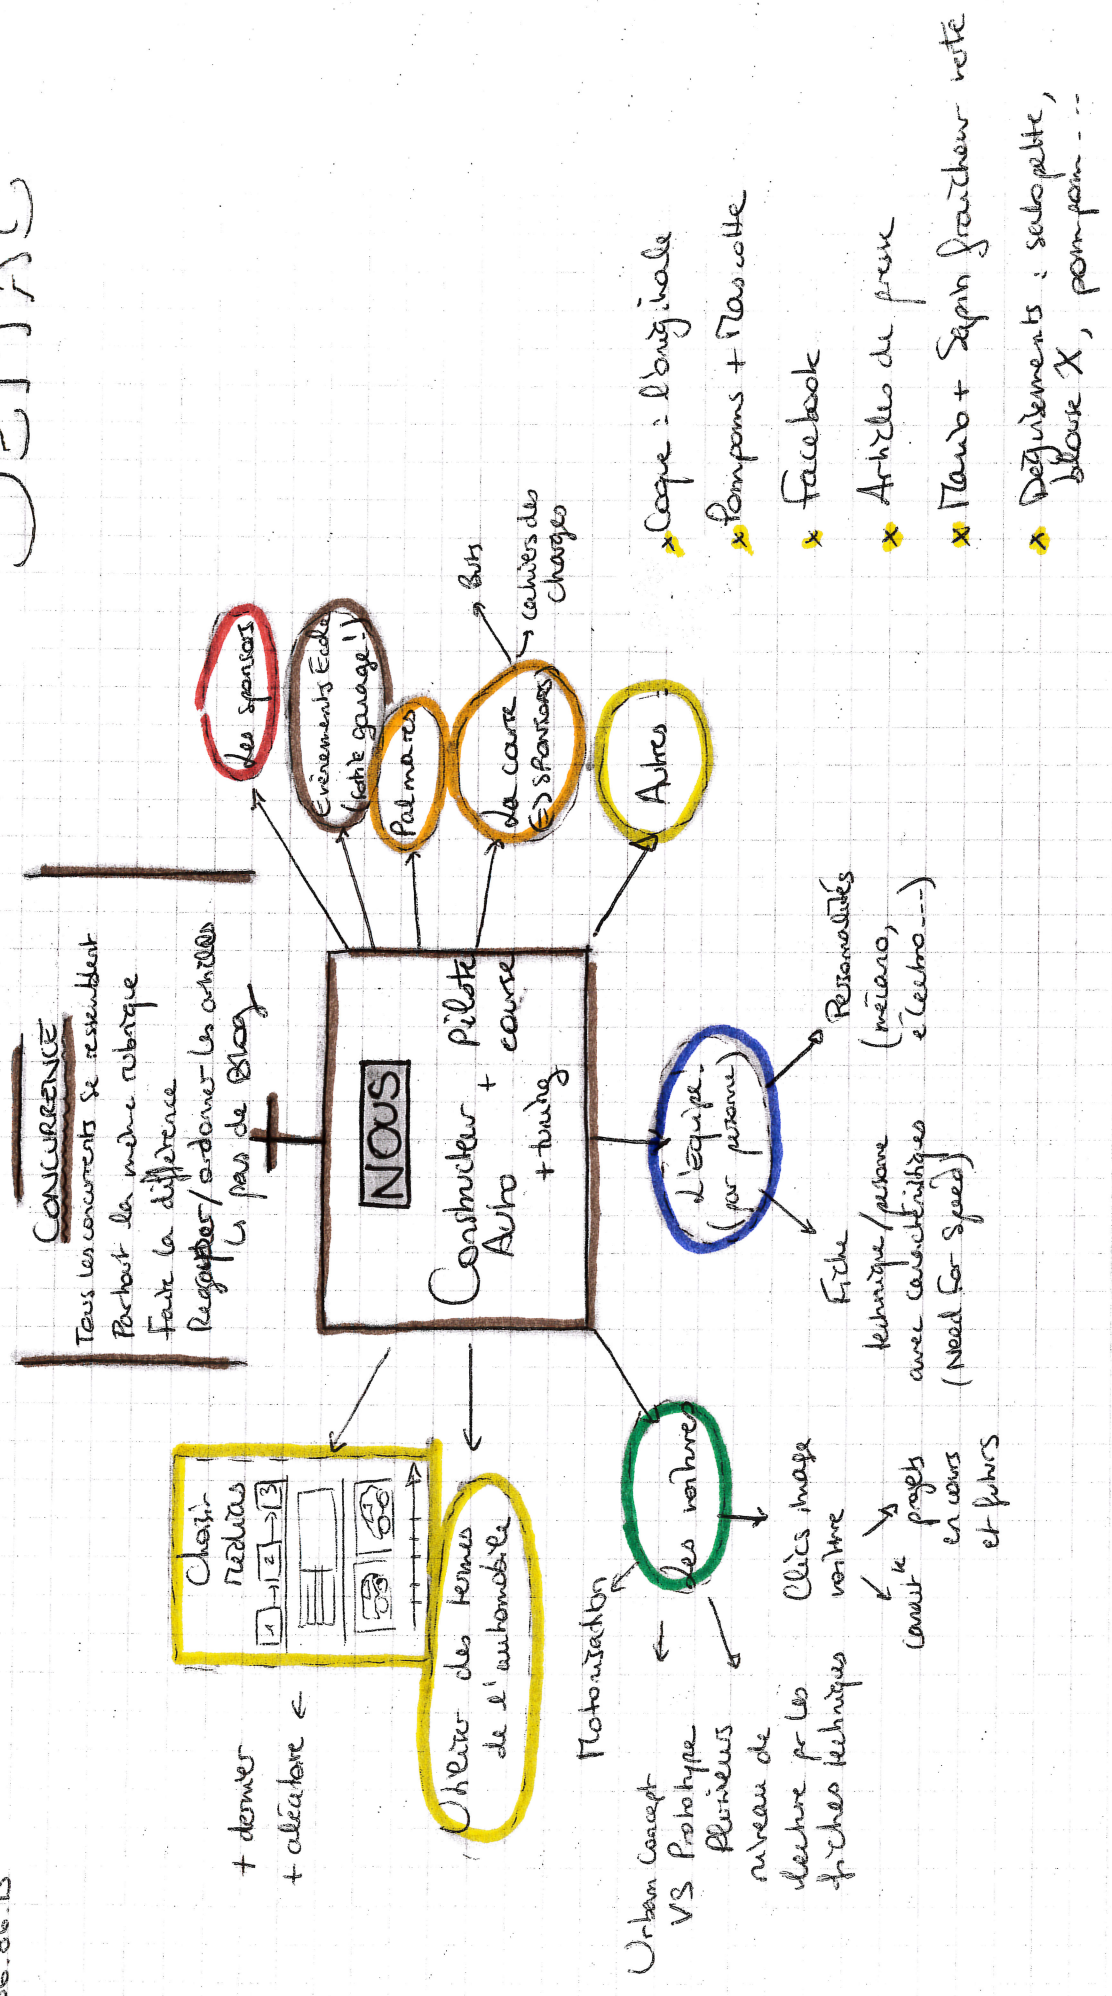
Concurrence
Tous les concurrents se ressemblent
Partout la même rubrique
Faire la différence
Regrouper/ordonner les articles
↳ pas de Blog

NOUS
Constructeur + pilote
Auto + course
+ tuning

Les sponsors
Évènements École (petite garage !!)
Palmarès
La course
⇒ sponsors
→ Buts
→ cahiers des charges
Autres

L'équipe (par personne)
Personnalités (méca, électro...)
Fiche technique/personne avec caractéristiques (Need for speed)

Les voitures
Motorisation
Urban Concept
V3 Prototype
Plusieurs niveaux de lecture pr les fiches techniques
Clics image voiture
Courir
projets en cours et futurs

Choisir rédacs
1 → 2 → 3

Chercher des termes de l'automobile

+ dernier
+ aléatoire

Coque : longitudinale
Pompons + Mascotte
Facebook
Articles de presse
Tambour + Sapin fraîcheur verte
Déguisements : salopette, blouse X, pompom...